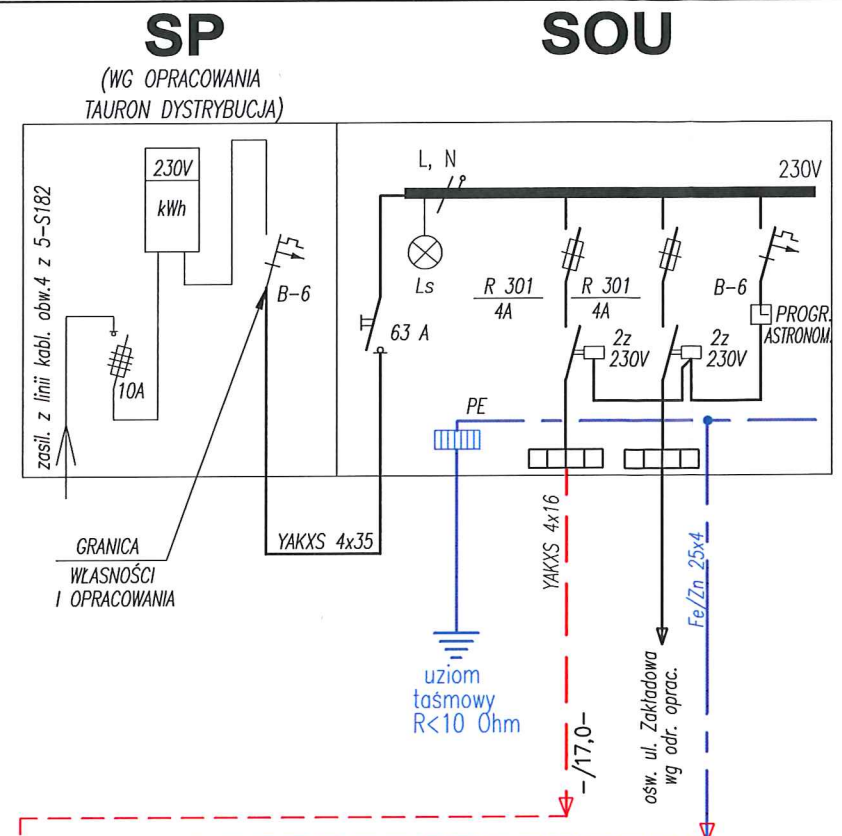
SP

SOU

(WG OPRACOWANIA TAURON DYSTRYBUCJA)

230V
kWh

zasil. z linii kabl. obw.4 z 5-S182

10A

B-6

L, N

230V

Ls

63 A

R 301
4A

R 301
4A

B-6

PROGR. ASTRONOM.

2z
230V

2z
230V

PE

YAKXS 4x16

Fe/Zn 25x4

GRANICA
WŁASNOŚCI
I OPRACOWANIA

YAKXS 4x35

uziom
taśmowy
R<10 Ohm

-/17,0-

osw. ul. Zakładowa
wg odr. oprac.